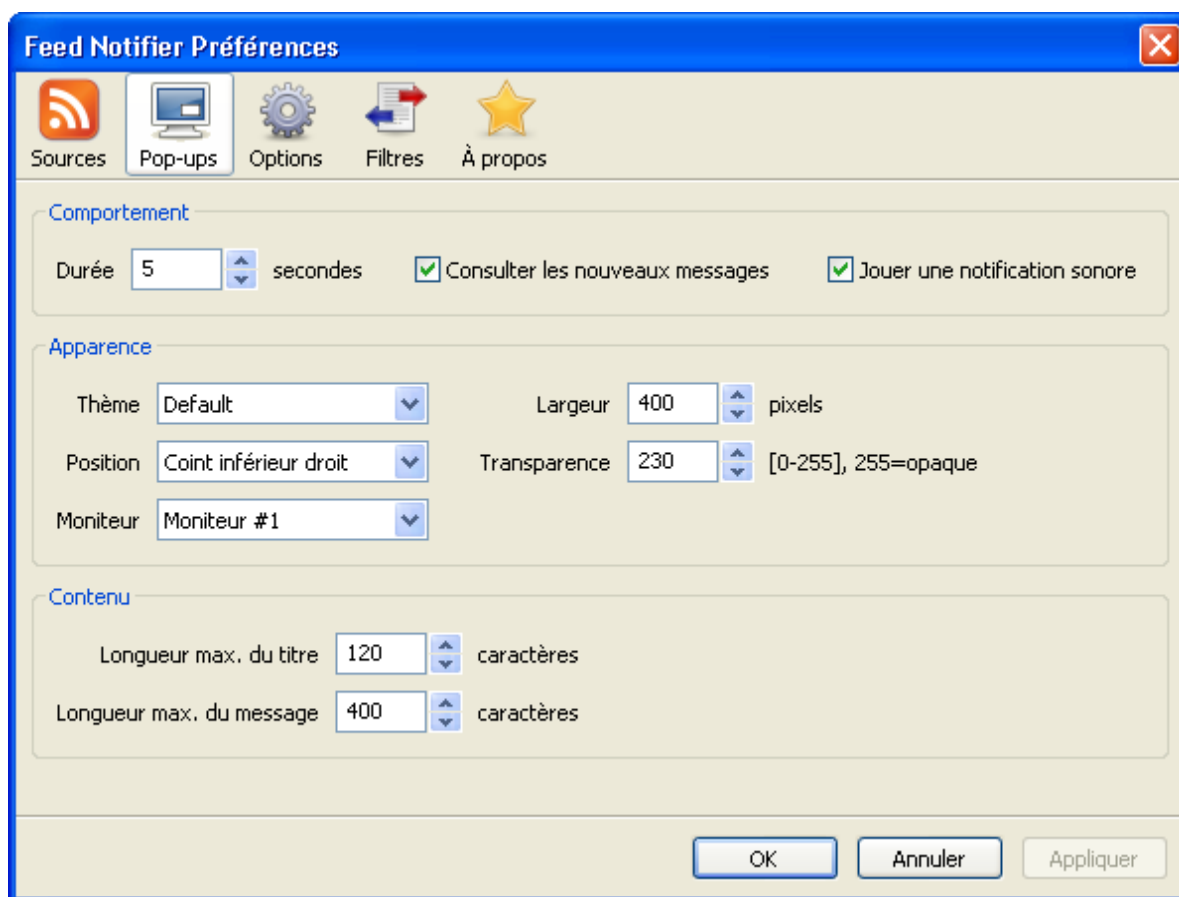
Feed Notifier Préférences

Sources Pop-ups Options Filtres À propos

Comportement

Durée 5 secondes Consulter les nouveaux messages Jouer une notification sonore

Apparence

Thème Default

Largeur 400 pixels

Position Coint inférieur droit

Transparence 230 [0-255], 255=opaque

Moniteur Moniteur #1

Contenu

Longueur max. du titre 120 caractères

Longueur max. du message 400 caractères

OK Annuler Appliquer